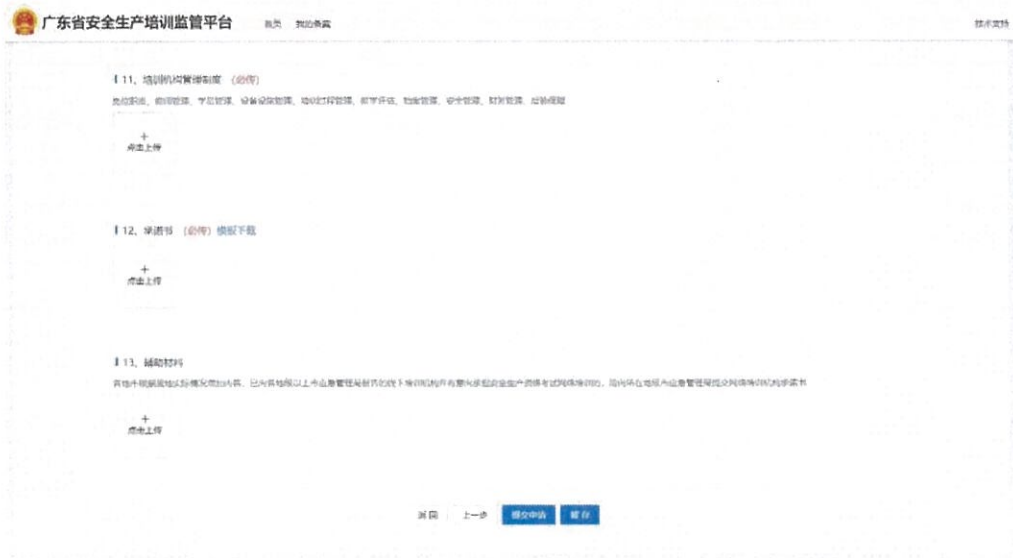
广东省安全生产培训监管平台 首页 我的备案 技术支持

11、培训机构管理制度 (必传)

岗位职责、教师管理、学员管理、设备设施管理、培训过程管理、教学评估、档案管理、安全管理、财务管理、后勤保障

+
点击上传

12、承诺书 (必传) 模板下载

+
点击上传

13、辅助材料

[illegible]

+
点击上传

返回 上一步 提交申请 暂存